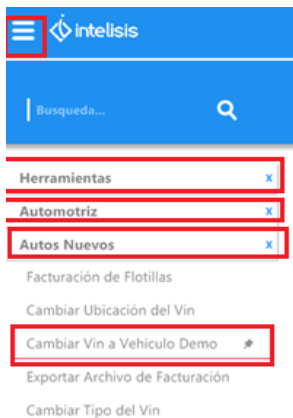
intelisis

Busqueda...

Herramientas x

Automotriz x

Autos Nuevos x

Facturación de Flotillas

Cambiar Ubicación del Vin

Cambiar Vin a Vehiculo Demo

Exportar Archivo de Facturación

Cambiar Tipo del Vin